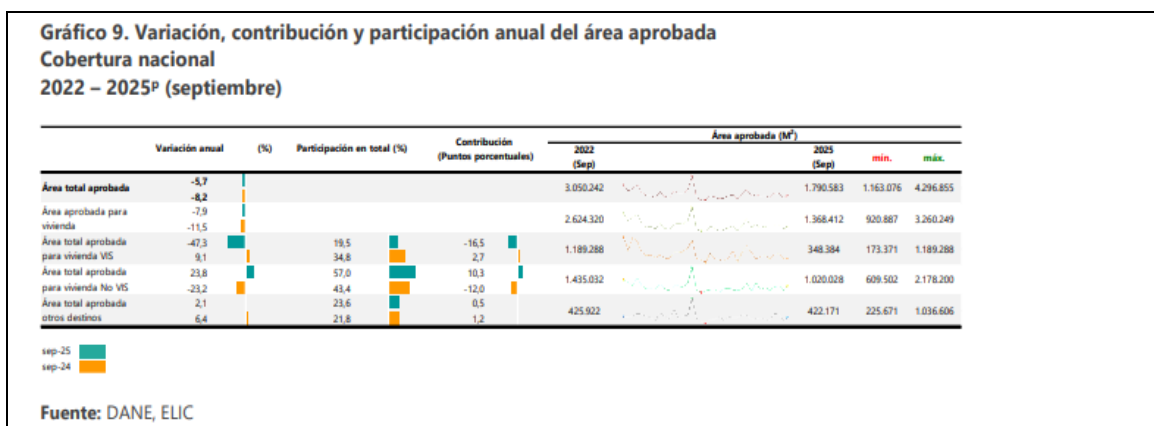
Gráfico 9. Variación, contribución y participación anual del área aprobada
Cobertura nacional
2022 – 2025$^p$ (septiembre)

| | Variación anual | (%) | Participación en total (%) | Contribución (Puntos porcentuales) | Área aprobada (M$^2$) 2022 (Sep) | | 2025 (Sep) | mín. | máx. |
|---|---|---|---|---|---|---|---|---|---|
| Área total aprobada | -5,7<br>-8,2 | | | | 3.050.242 | | 1.790.583 | 1.163.076 | 4.296.855 |
| Área aprobada para vivienda | -7,9<br>-11,5 | | | | 2.624.320 | | 1.368.412 | 920.887 | 3.260.249 |
| Área total aprobada para vivienda VIS | -47,3<br>9,1 | | 19,5<br>34,8 | -16,5<br>2,7 | 1.189.288 | | 348.384 | 173.371 | 1.189.288 |
| Área total aprobada para vivienda No VIS | 23,8<br>-23,2 | | 57,0<br>43,4 | 10,3<br>-12,0 | 1.435.032 | | 1.020.028 | 609.502 | 2.178.200 |
| Área total aprobada otros destinos | 2,1<br>6,4 | | 23,6<br>21,8 | 0,5<br>1,2 | 425.922 | | 422.171 | 225.671 | 1.036.606 |

sep-25
sep-24

Fuente: DANE, ELIC